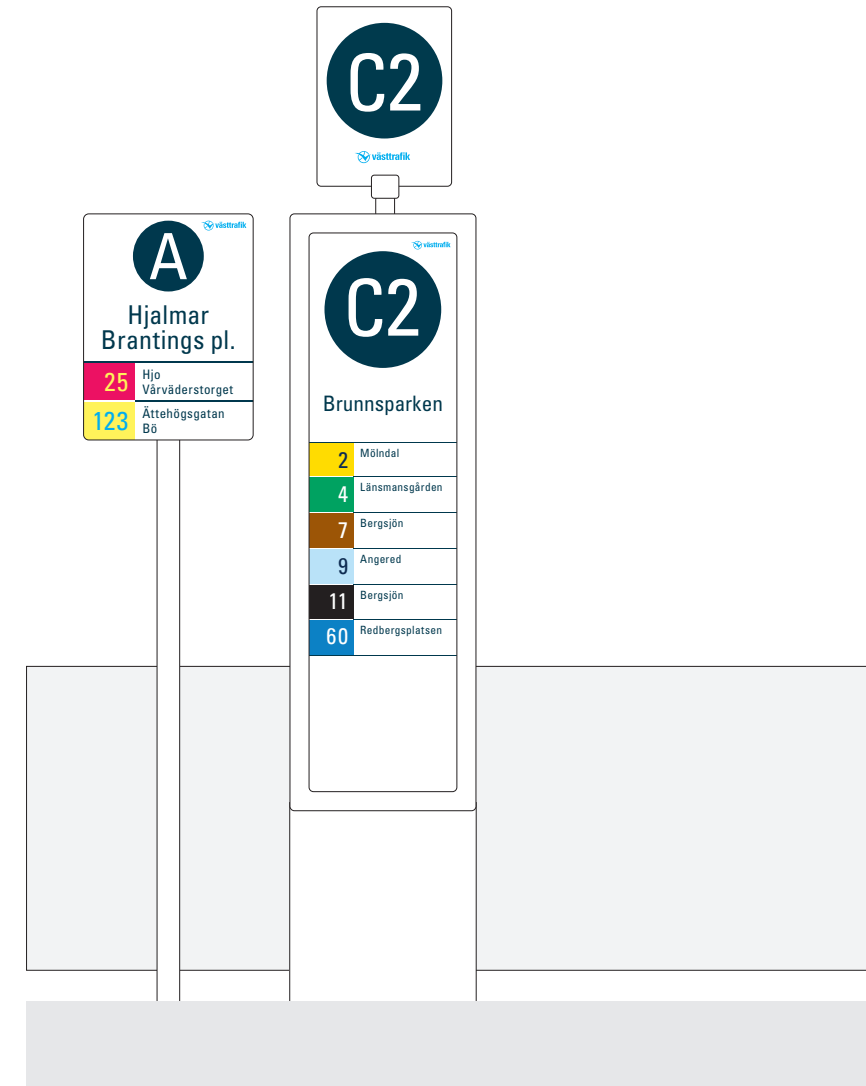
C2
västtrafik

västtrafik
A
Hjalmar Brantings pl.
| | |
|---|---|
| 25 | Hjo Vårväderstorget |
| 123 | Ättehögsgatan Bö |

västtrafik
C2
Brunnsparken
| | |
|---|---|
| 2 | Mölndal |
| 4 | Länsmansgården |
| 7 | Bergsjön |
| 9 | Angered |
| 11 | Bergsjön |
| 60 | Redbergsplatsen |